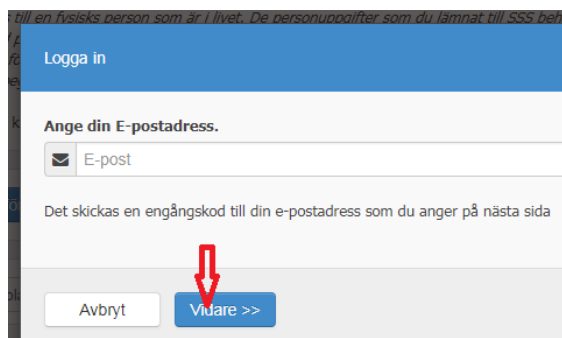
s till en fysisk person som är i livet. De personuppgifter som du lämnat till SSS beh

Logga in

Ange din E-postadress.

E-post

Det skickas en engångskod till din e-postadress som du anger på nästa sida

Avbryt

Vidare >>